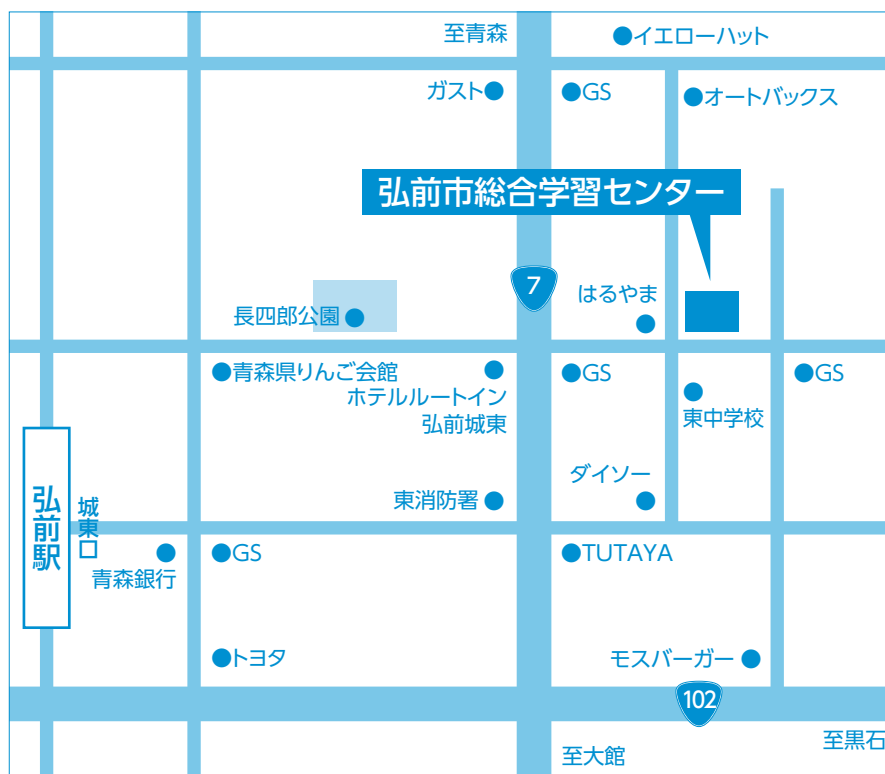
至青森
●イエローハット
ガスト●
●GS
●オートバックス
弘前市総合学習センター
7
はるやま
長四郎公園●
●
●青森県りんご会館
●
ホテルルートイン
弘前城東
●GS
●
東中学校
●GS
ダイソー
●
東消防署●
弘前駅
城東口
●
青森銀行
●GS
●TUTAYA
●トヨタ
モスバーガー●
102
至大館
至黒石